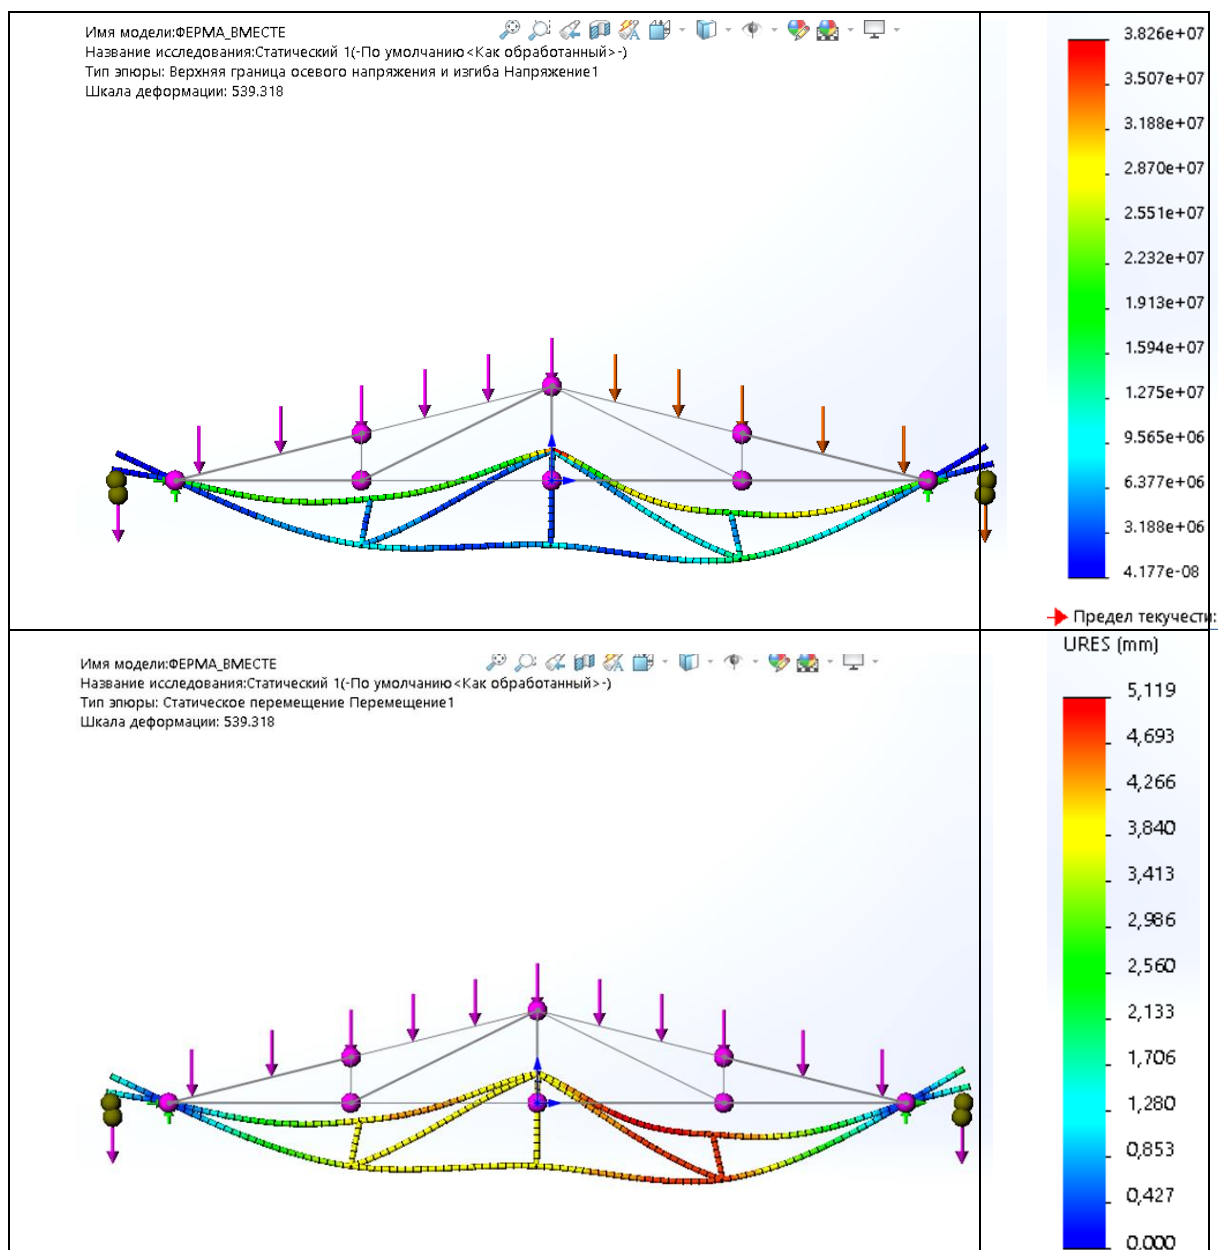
Имя модели:ФЕРМА_ВМЕСТЕ
Название исследования:Статический 1(-По умолчанию<Как обработанный>-)
Тип эпюры: Верхняя граница осевого напряжения и изгиба Напряжение1
Шкала деформации: 539.318

3.826e+07
3.507e+07
3.188e+07
2.870e+07
2.551e+07
2.232e+07
1.913e+07
1.594e+07
1.275e+07
9.565e+06
6.377e+06
3.188e+06
4.177e-08

Предел текучести:

URES (mm)

Имя модели:ФЕРМА_ВМЕСТЕ
Название исследования:Статический 1(-По умолчанию<Как обработанный>-)
Тип эпюры: Статическое перемещение Перемещение1
Шкала деформации: 539.318

5,119
4,693
4,266
3,840
3,413
2,986
2,560
2,133
1,706
1,280
0,853
0,427
0,000